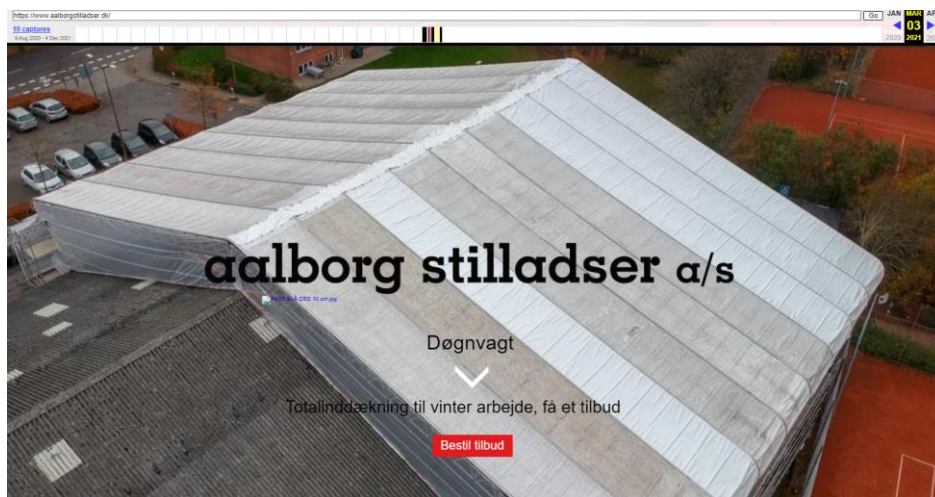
https://www.aalborgstilladser.dk/

Go

JAN MAR AP

10 captures

6 Aug 2020 - 4 Dec 2021

03

2020 2021 20

aalborg stilladser a/s

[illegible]

Døgnvagt

Totalinddækning til vinter arbejde, få et tilbud

Bestil tilbud